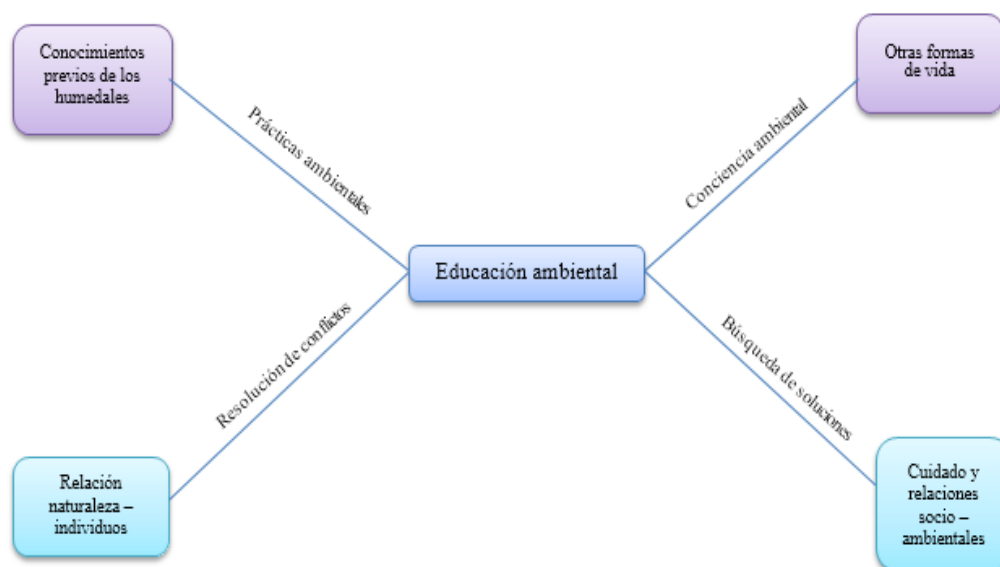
Conocimientos previos de los humedales

Prácticas ambientales

Otras formas de vida

Conciencia ambiental

Educación ambiental

Resolución de conflictos

Búsqueda de soluciones

Relación naturaleza – individuos

Cuidado y relaciones socio – ambientales